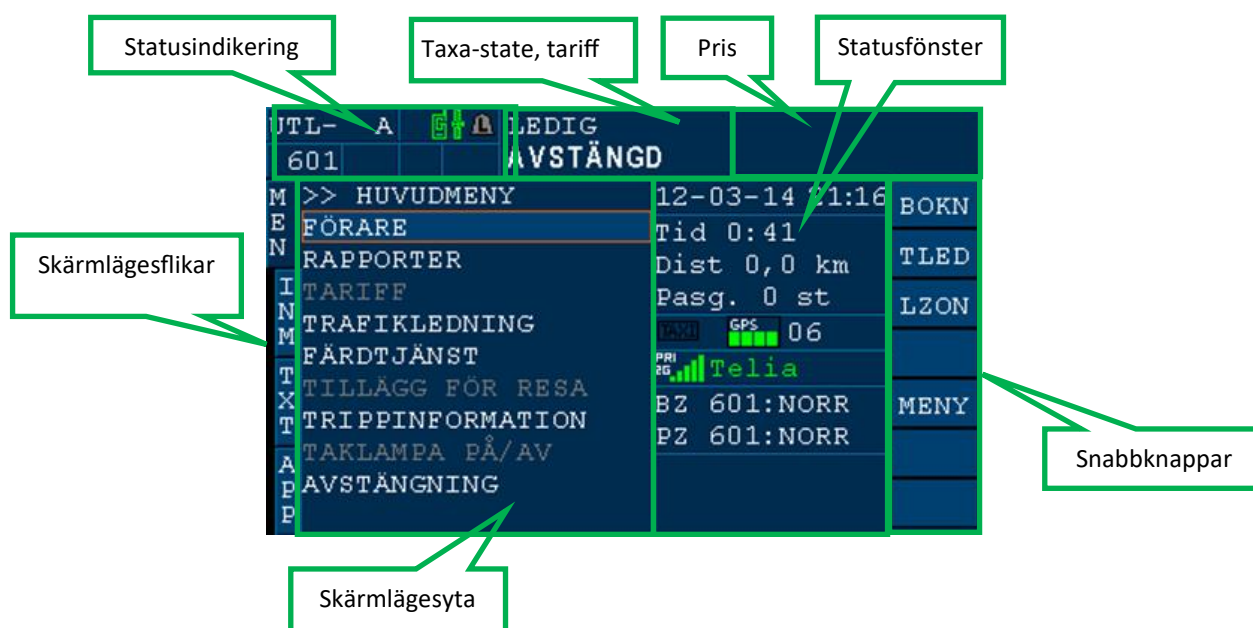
Statusindikering

Taxa-state, tariff

Pris

Statusfönster

UTL- A

601

LEDIG
AVSTÄNGD

Skärmlägesflikar

MEN

INM

TXT

APP

>> HUVUDMENY
FÖRARE
RAPPORTER
TARIFF
TRAFIKLEDNING
FÄRDTJÄNST
TILLÄGG FÖR RESA
TRIPPINFORMATION
TAKLAMPA PÅ/AV
AVSTÄNGNING

12-03-14 21:16
Tid 0:41
Dist 0,0 km
Pasg. 0 st
TAXI GPS 06
PRI 2G Telia
BZ 601:NORR
PZ 601:NORR

BOKN
TLED
LZON

MENY

Snabbknappar

Skärmlägesyta